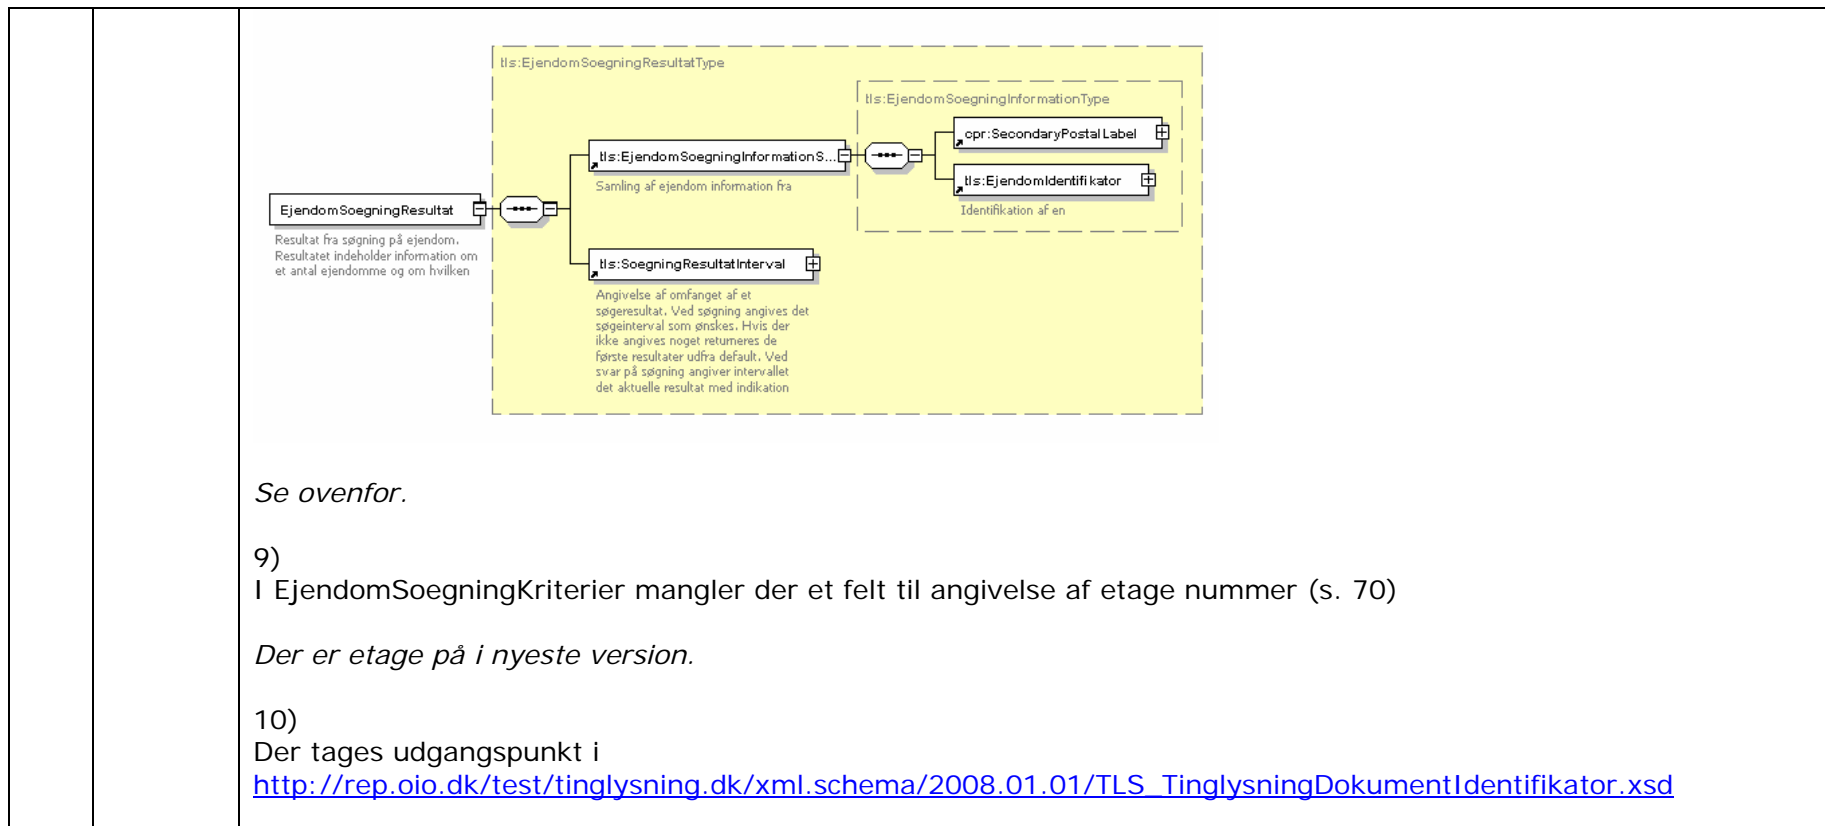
tls:EjendomSoegningResultatType

tls:EjendomSoegningInformationType

cpr:SecondaryPostalLabel

tls:EjendomSoegningInformationS...

Samling af ejendom information fra

tls:EjendomIdentifikator

Identifikation af en

EjendomSoegningResultat

Resultat fra søgning på ejendom. Resultatet indeholder information om et antal ejendomme og om hvilken

tls:SoegningResultatInterval

Angivelse af omfanget af et søgeresultat. Ved søgning angives det søgeinterval som ønskes. Hvis der ikke angives noget returneres de første resultater udfra default. Ved svar på søgning angiver intervallet det aktuelle resultat med indikation

*Se ovenfor.*

9)
I EjendomSoegningKriterier mangler der et felt til angivelse af etage nummer (s. 70)

*Der er etage på i nyeste version.*

10)
Der tages udgangspunkt i
http://rep.oio.dk/test/tinglysning.dk/xml.schema/2008.01.01/TLS_TinglysningDokumentIdentifikator.xsd